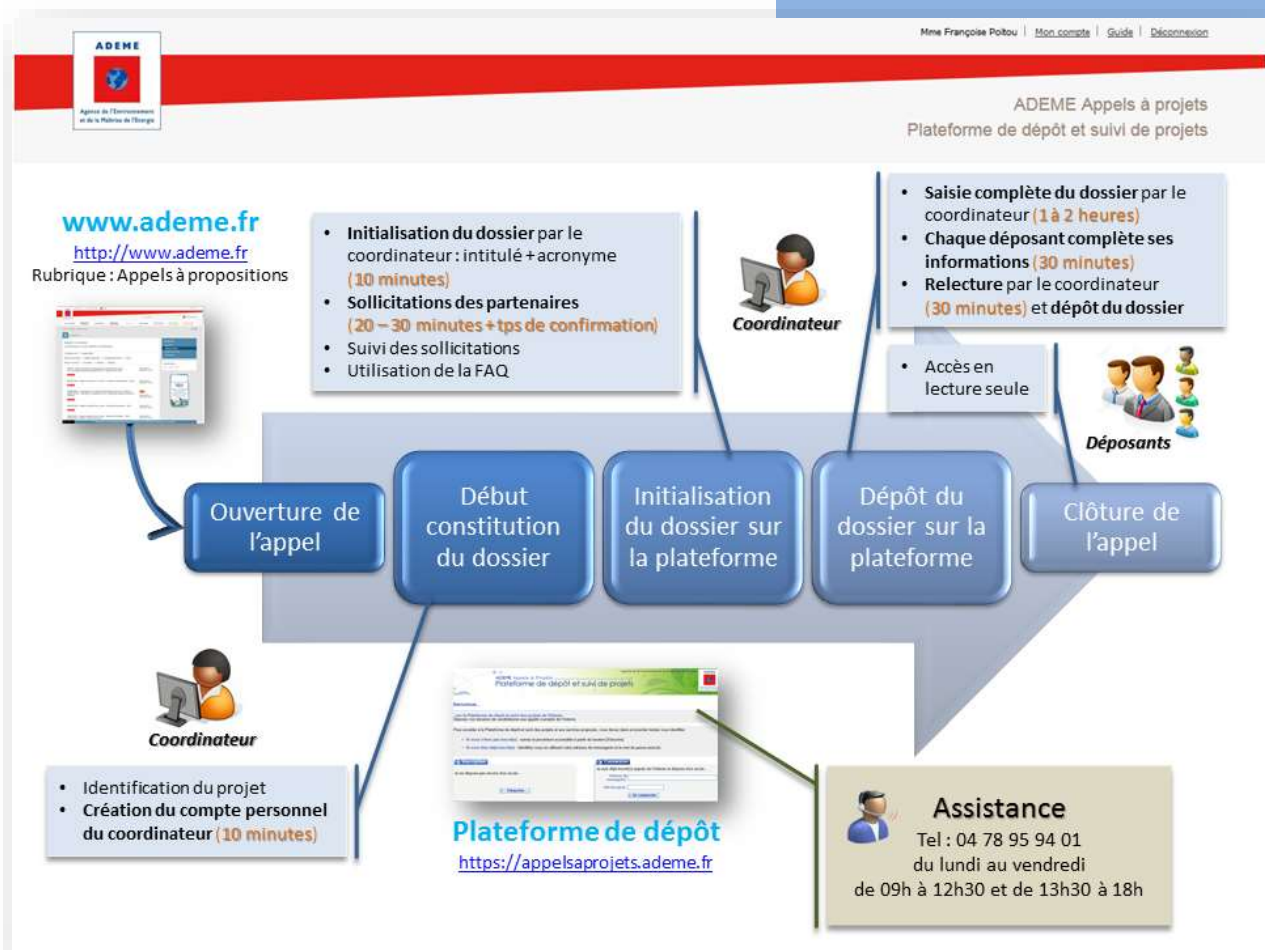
ADEME

Agence de l'Environnement et de la Maîtrise de l'Energie

Mme Françoise Poitou | Mon compte | Guide | Déconnexion

ADEME Appels à projets
Plateforme de dépôt et suivi de projets

www.ademe.fr
http://www.ademe.fr
Rubrique : Appels à propositions

• **Initialisation du dossier** par le coordinateur : intitulé + acronyme (10 minutes)
• **Sollicitations des partenaires** (20 – 30 minutes + tps de confirmation)
• Suivi des sollicitations
• Utilisation de la FAQ

Coordinateur

• **Saisie complète du dossier** par le coordinateur (1 à 2 heures)
• **Chaque déposant complète ses informations** (30 minutes)
• **Relecture** par le coordinateur (30 minutes) et **dépôt du dossier**

• Accès en lecture seule

Déposants

Ouverture de l'appel

Début constitution du dossier

Initialisation du dossier sur la plateforme

Dépôt du dossier sur la plateforme

Clôture de l'appel

Coordinateur

• Identification du projet
• **Création du compte personnel du coordinateur** (10 minutes)

Plateforme de dépôt et suivi de projets

Plateforme de dépôt
https://appelsaprojets.ademe.fr

Assistance
Tel : 04 78 95 94 01
du lundi au vendredi
de 09h à 12h30 et de 13h30 à 18h